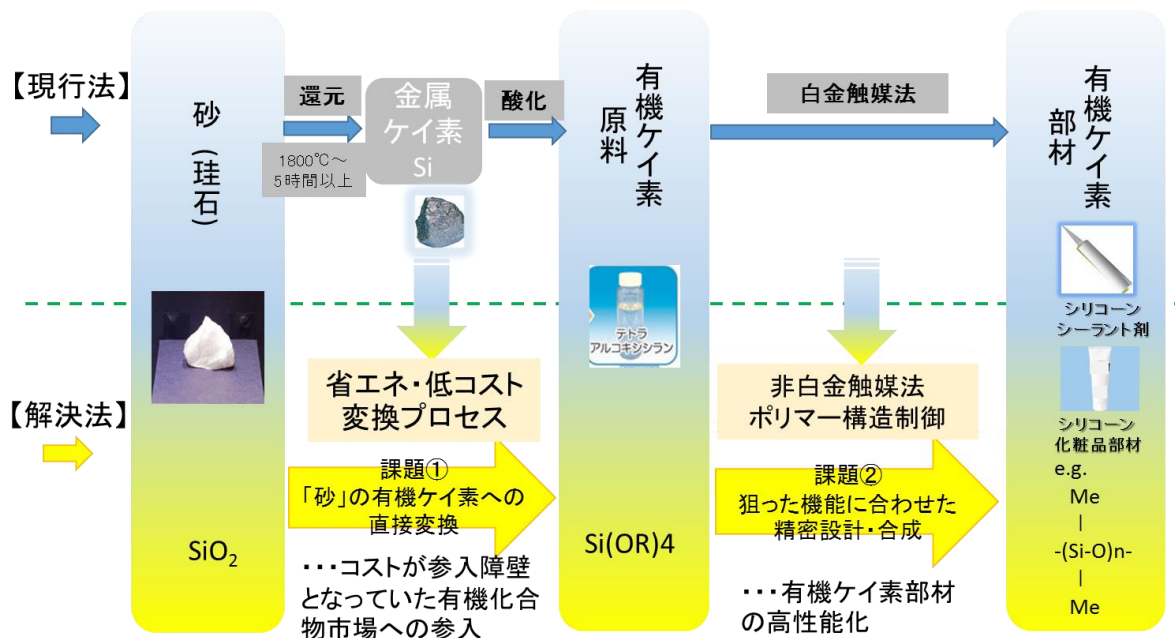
【現行法】

砂（珪石）

還元

1800℃～5時間以上

金属ケイ素 Si

酸化

有機ケイ素原料

白金触媒法

有機ケイ素部材

シリコーンシーラント剤

テトラアルコキシシラン

【解決法】

省エネ・低コスト変換プロセス

非白金触媒法ポリマー構造制御

シリコーン化粧品部材

e.g.

Me
|
-(Si-O)n-
|
Me

課題①
「砂」の有機ケイ素への直接変換

課題②
狙った機能に合わせた精密設計・合成

$SiO_2$

Si(OR)4

・・・コストが参入障壁となっていた有機化合物市場への参入

・・・有機ケイ素部材の高性能化